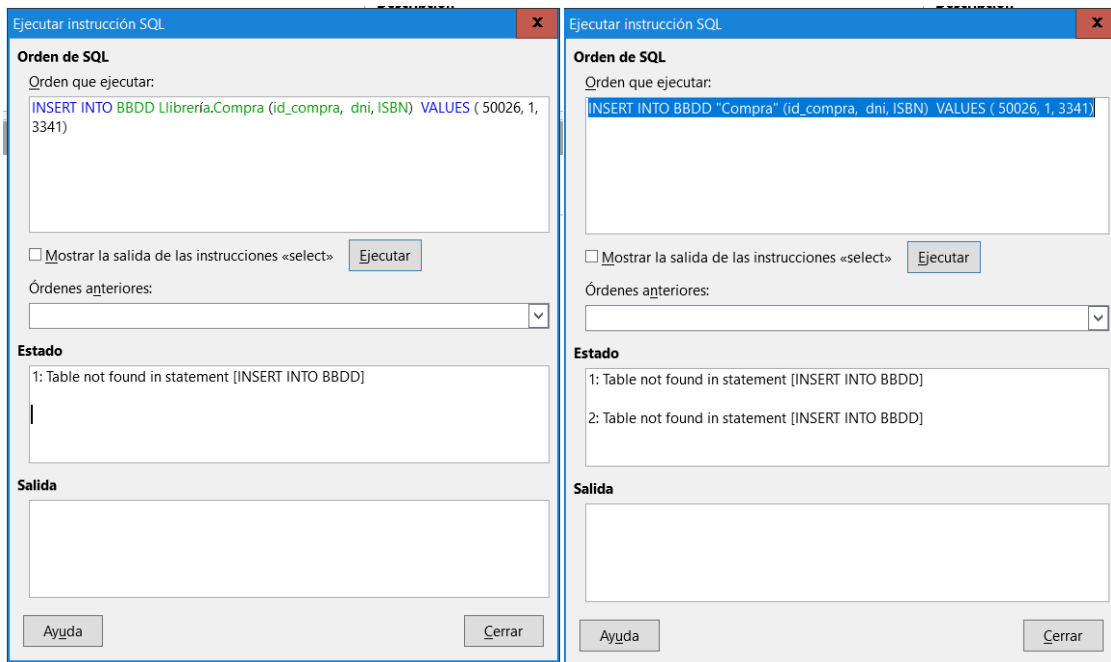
Ejecutar instrucción SQL

x

Orden de SQL

Orden que ejecutar:

INSERT INTO BBDD Llibrería.Compra (id_compra, dni, ISBN) VALUES ( 50026, 1, 3341)

Mostrar la salida de las instrucciones «select»

Ejecutar

Órdenes anteriores:

Estado

1: Table not found in statement [INSERT INTO BBDD]

Salida

Ayuda

Cerrar

Ejecutar instrucción SQL

x

Orden de SQL

Orden que ejecutar:

INSERT INTO BBDD "Compra" (id_compra, dni, ISBN) VALUES ( 50026, 1, 3341)

Mostrar la salida de las instrucciones «select»

Ejecutar

Órdenes anteriores:

Estado

1: Table not found in statement [INSERT INTO BBDD]

2: Table not found in statement [INSERT INTO BBDD]

Salida

Ayuda

Cerrar